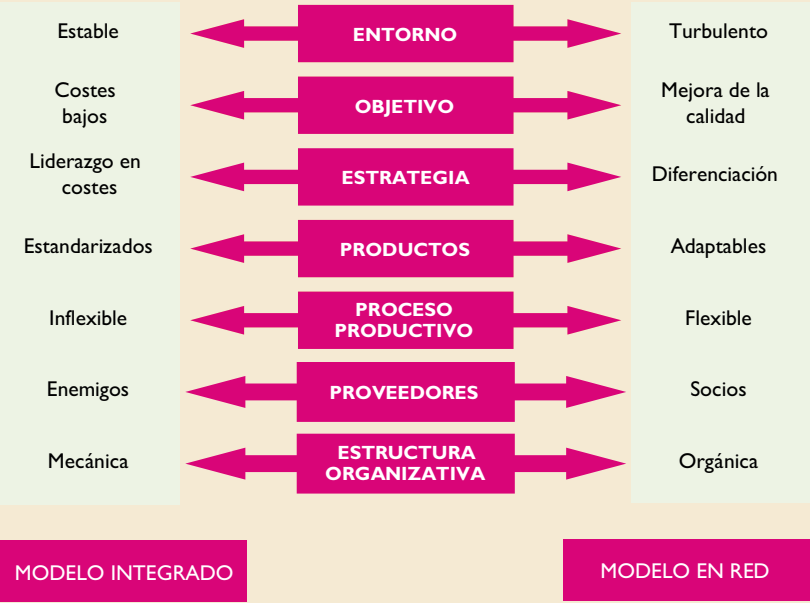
Estable | ENTORNO | Turbulento

Costes bajos | OBJETIVO | Mejora de la calidad

Liderazgo en costes | ESTRATEGIA | Diferenciación

Estandarizados | PRODUCTOS | Adaptables

Inflexible | PROCESO PRODUCTIVO | Flexible

Enemigos | PROVEEDORES | Socios

Mecánica | ESTRUCTURA ORGANIZATIVA | Orgánica

MODELO INTEGRADO

MODELO EN RED